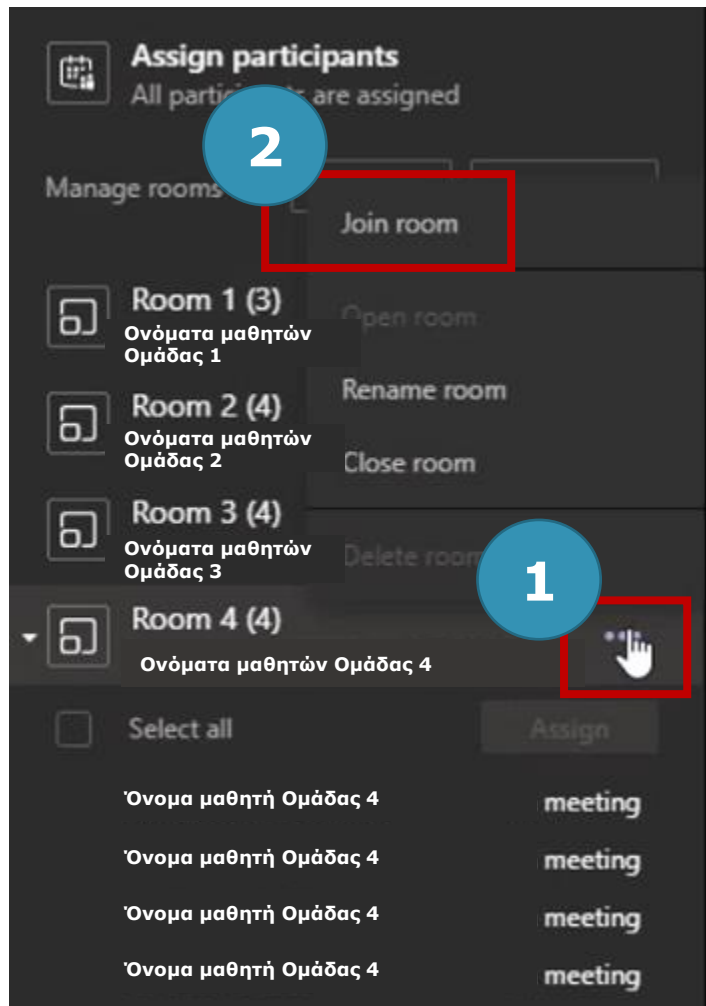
Assign participants
All partic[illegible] are assigned

2

Manage rooms

Join room

Room 1 (3)
Ονόματα μαθητών Ομάδας 1

Open room

Room 2 (4)
Ονόματα μαθητών Ομάδας 2

Rename room

Close room

Room 3 (4)
Ονόματα μαθητών Ομάδας 3

Delete room

1

Room 4 (4)
Ονόματα μαθητών Ομάδας 4

Select all

Assign

Όνομα μαθητή Ομάδας 4 meeting
Όνομα μαθητή Ομάδας 4 meeting
Όνομα μαθητή Ομάδας 4 meeting
Όνομα μαθητή Ομάδας 4 meeting